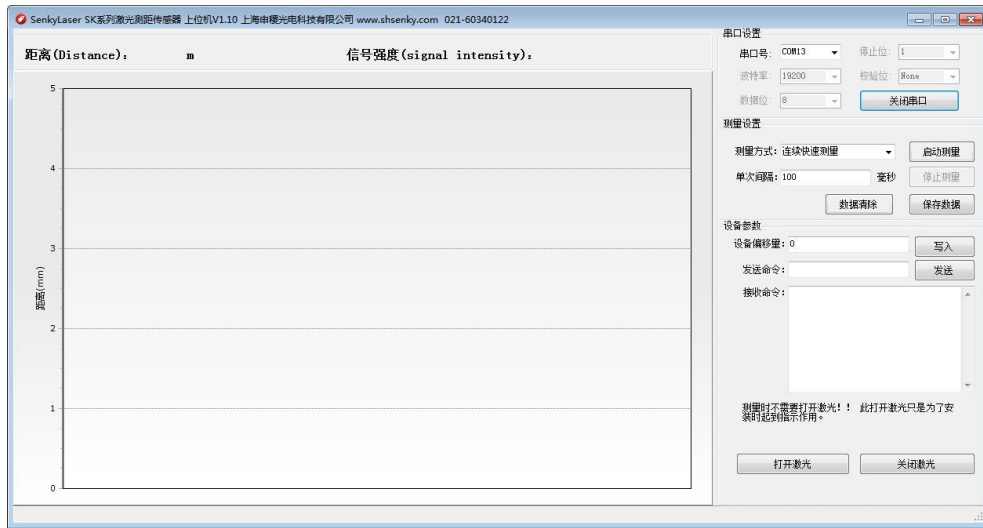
SenkyLaser SK系列激光测距传感器 上位机V1.10 上海申稷光电科技有限公司 www.shsenky.com 021-60340122

距离(Distance): m

信号强度(signal intensity):

5
4
3
2
1
0

距离(mm)

串口设置
串口号: COM13
停止位: 1
波特率: 19200
校验位: None
数据位: 8
关闭串口

测量设置
测量方式: 连续快速测量
启动测量
单次间隔: 100 毫秒
停止测量
数据清除
保存数据

设备参数
设备偏移量: 0
写入
发送命令:
发送
接收命令:

测量时不需要打开激光!! 此打开激光只是为了安装时起到指示作用。

打开激光
关闭激光